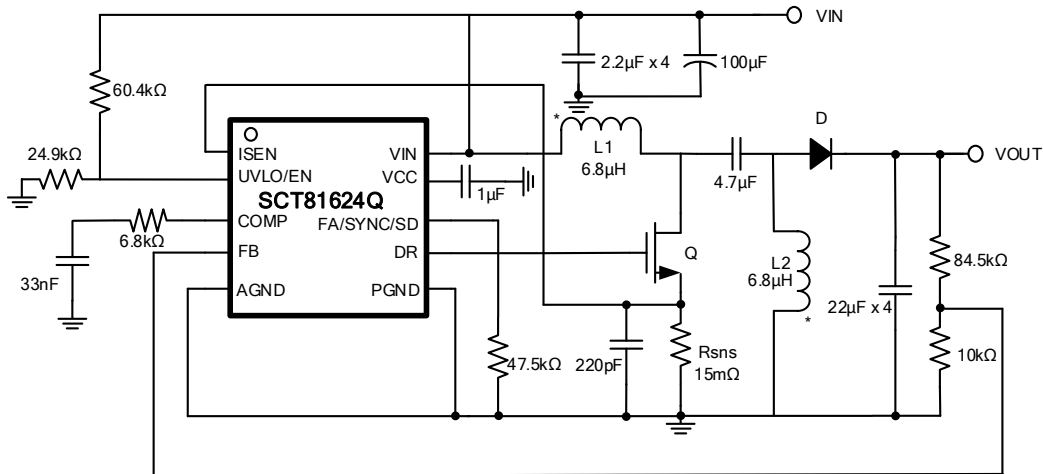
VIN

60.4kΩ

2.2μF x 4

100μF

24.9kΩ

ISEN

UVLO/EN

VIN

VCC

SCT81624Q

COMP

FA/SYNC/SD

FB

DR

AGND

PGND

1μF

6.8kΩ

33nF

*

L1
6.8μH

4.7μF

D

VOUT

Q

L2
6.8μH

*

22μF x 4

84.5kΩ

10kΩ

47.5kΩ

220pF

Rsns
15mΩ